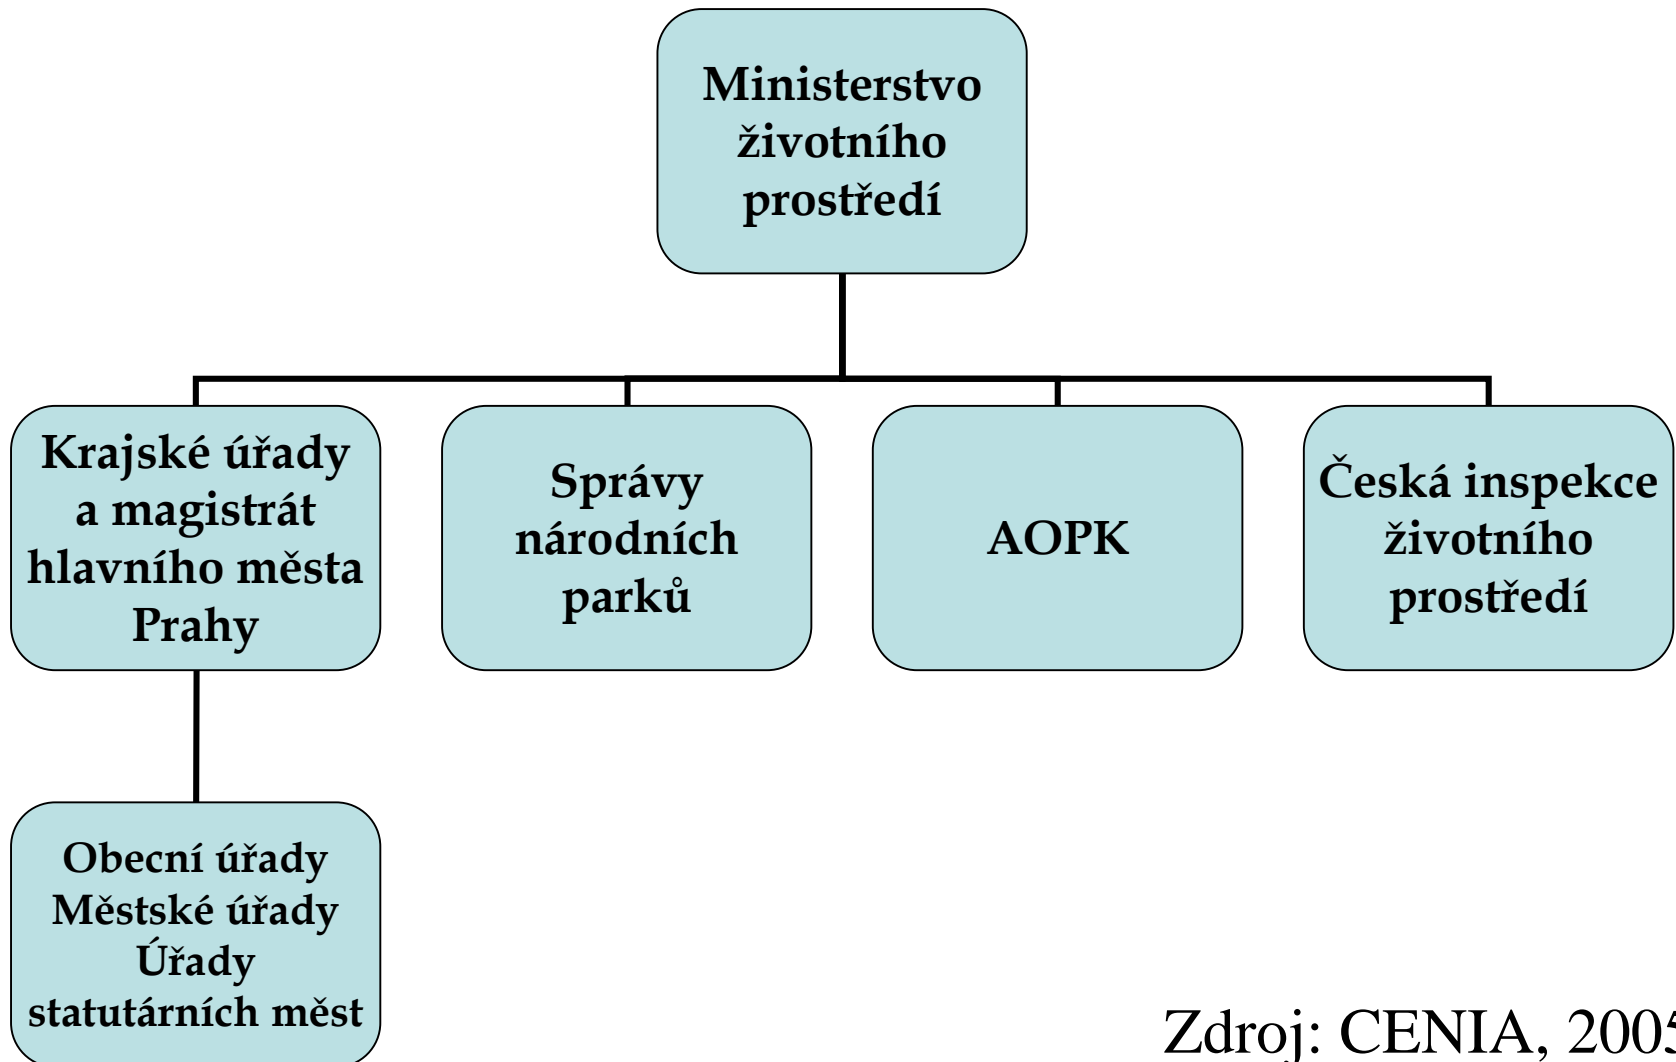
Ministerstvo životního prostředí

Krajské úřady a magistrát hlavního města Prahy

Správy národních parků

AOPK

Česká inspekce životního prostředí

Obecní úřady
Městské úřady
Úřady statutárních měst

Zdroj: CENIA, 200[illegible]